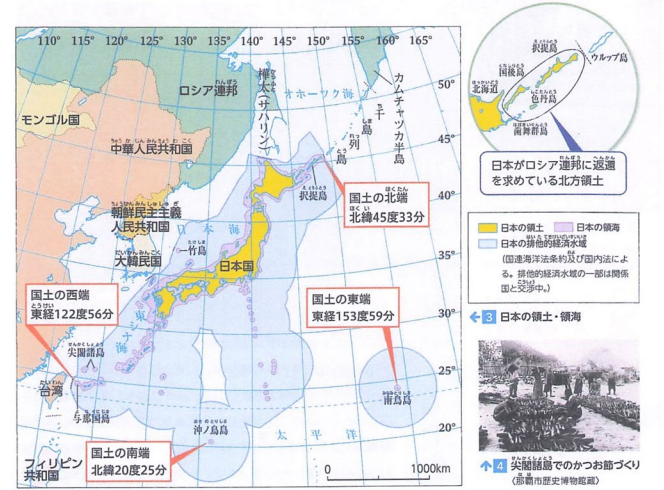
110° 115° 120° 125° 130° 135° 140° 145° 150° 155° 160° 165°

50°
45°
40°
35°
30°
25°
20°

モンゴル国
ロシア連邦
中華人民共和国
朝鮮民主主義人民共和国
大韓民国
樺太(サハリン)
オホーツク海
カムチャツカ半島
千島列島
択捉島
日本海
竹島
日本国
東シナ海
尖閣諸島
台湾
与那国島
沖ノ鳥島
南鳥島
太平洋
フィリピン共和国

国土の北端
北緯45度33分

国土の西端
東経122度56分

国土の東端
東経153度59分

国土の南端
北緯20度25分

0 1000km

択捉島
国後島
ウルップ島
北海道
色丹島
歯舞群島

日本がロシア連邦に返還を求めている北方領土

日本の領土
日本の領海
日本の排他的経済水域
(国連海洋法条約及び国内法による。排他的経済水域の一部は関係国と交渉中。)

3 日本の領土・領海

4 尖閣諸島でのかつお節づくり
(那覇市歴史博物館蔵)